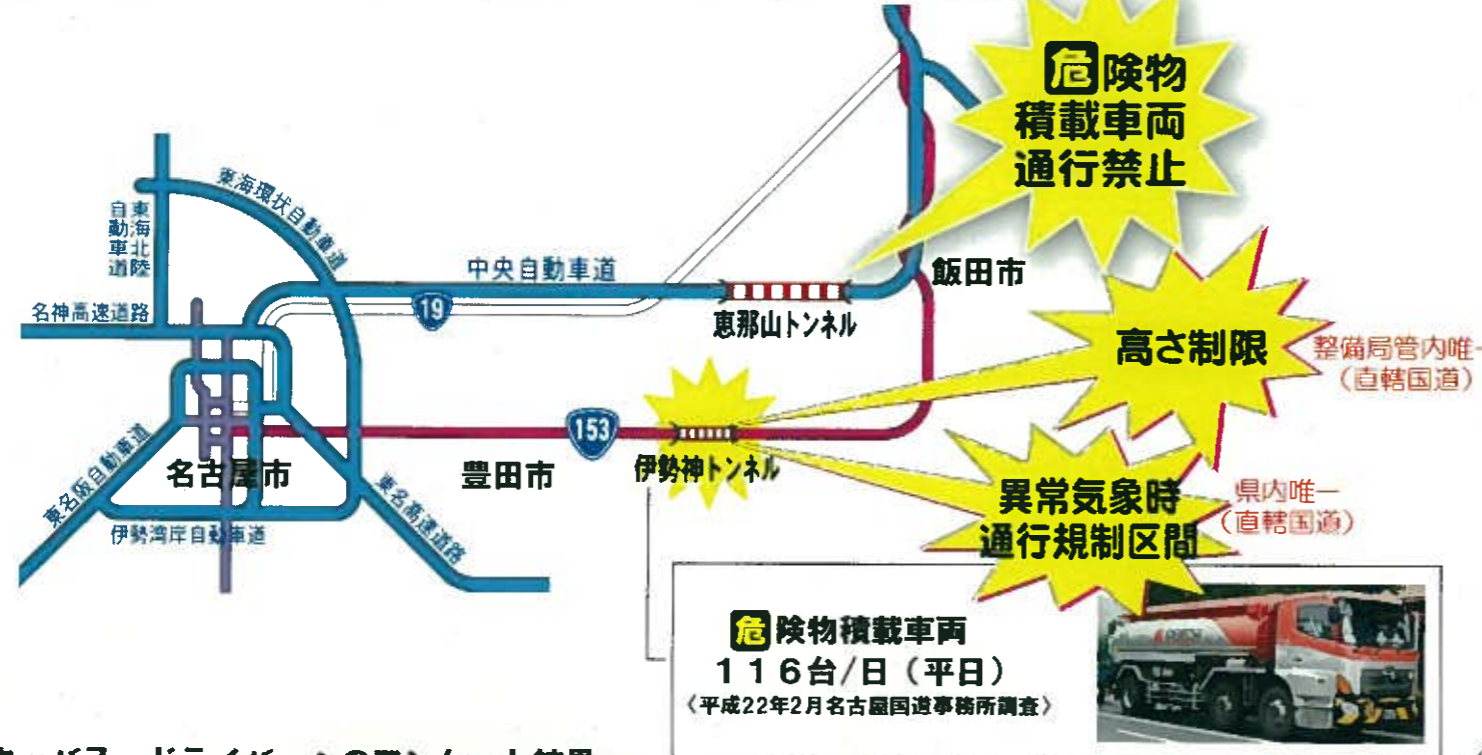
危険物
積載車両
通行禁止

東海北陸自動車道

東海環状自動車道

中央自動車道

19

名神高速道路

飯田市

恵那山トンネル

高さ制限

整備局管内唯一
（直轄国道）

153

豊田市

伊勢神トンネル

名古屋市

東名阪自動車道

東名高速道路

伊勢湾岸自動車道

異常気象時
通行規制区間

県内唯一
（直轄国道）

危険物積載車両
116台/日（平日）
〈平成22年2月名古屋国道事務所調査〉

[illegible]